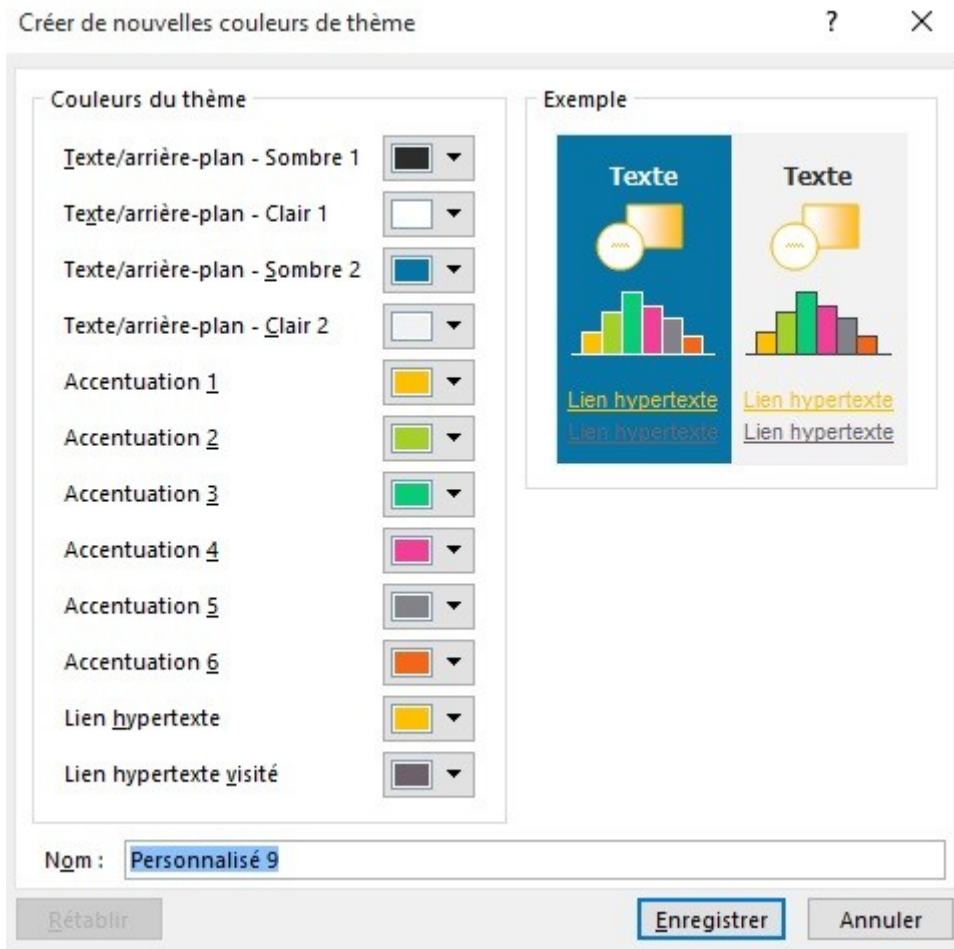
Créer de nouvelles couleurs de thème

?

×

Couleurs du thème

Texte/arrière-plan - Sombre 1

Texte/arrière-plan - Clair 1

Texte/arrière-plan - Sombre 2

Texte/arrière-plan - Clair 2

Accentuation 1

Accentuation 2

Accentuation 3

Accentuation 4

Accentuation 5

Accentuation 6

Lien hypertexte

Lien hypertexte visité

Exemple

Texte

Texte

Lien hypertexte

Lien hypertexte

Lien hypertexte

Lien hypertexte

Nom : Personnalisé 9

Rétablir

Enregistrer

Annuler